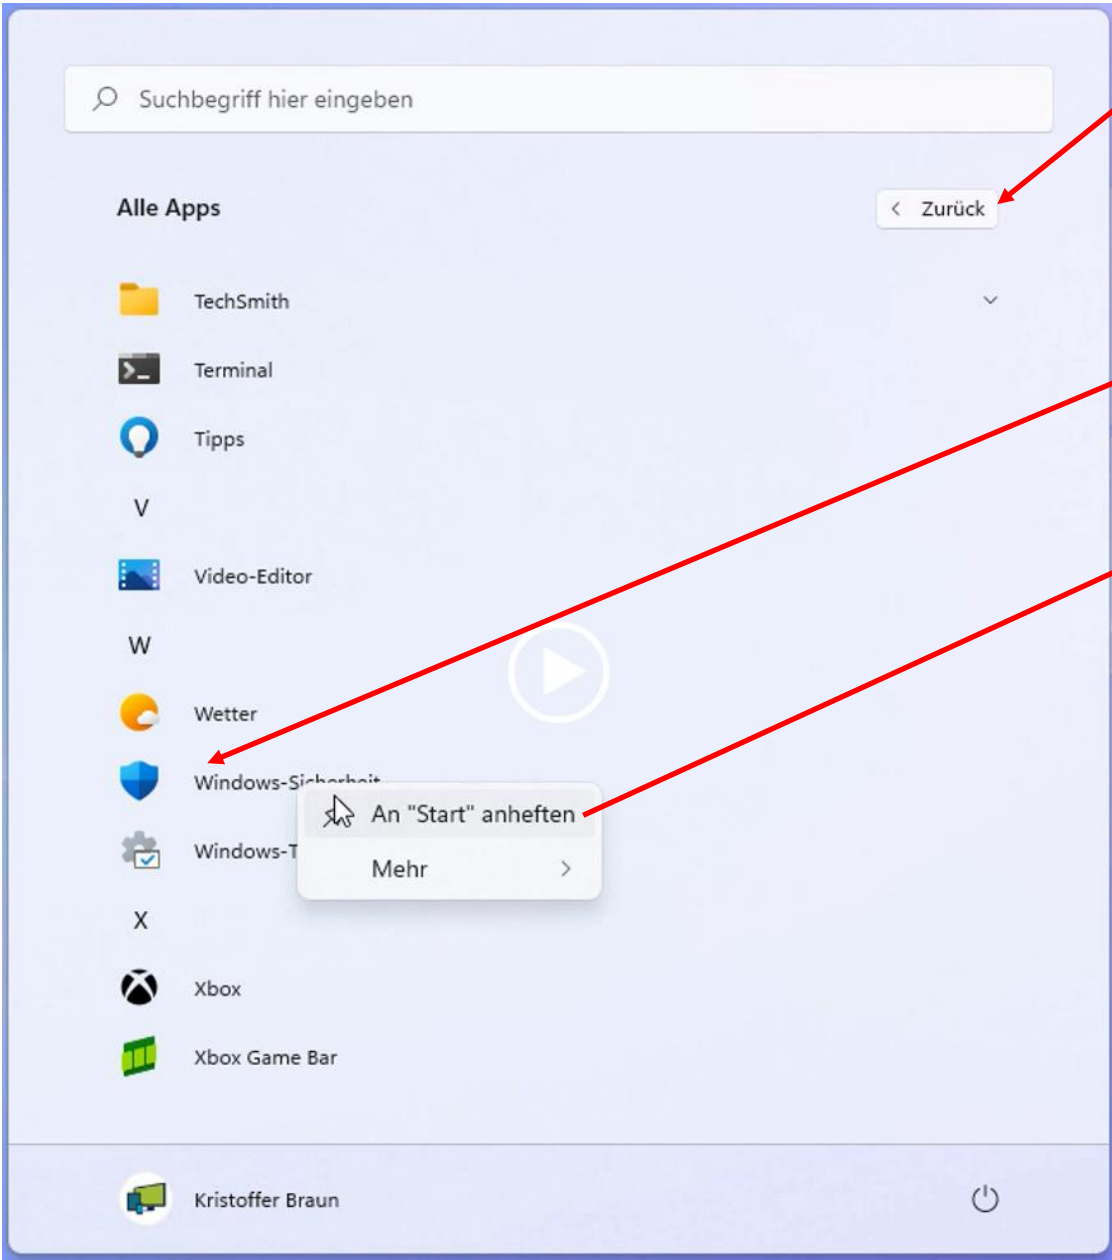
Suchbegriff hier eingeben

Alle Apps

Zurück

TechSmith

Terminal

Tipps

V

Video-Editor

W

Wetter

Windows-Sicherheit

Windows-T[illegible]

An "Start" anheften

Mehr

X

Xbox

Xbox Game Bar

Kristoffer Braun